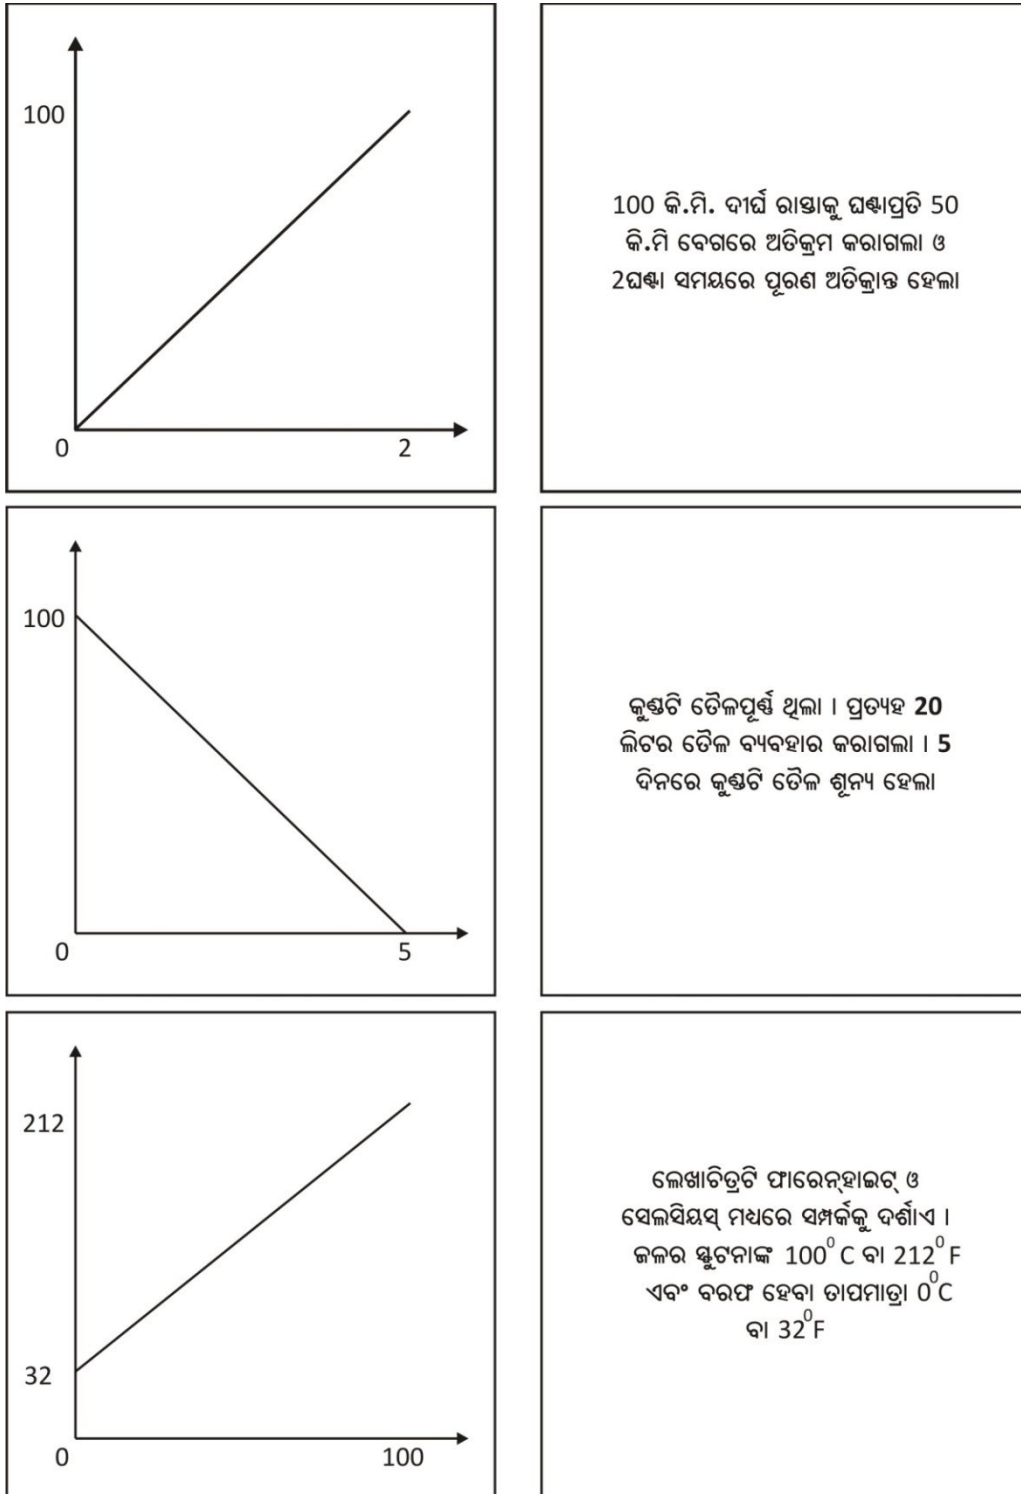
100

0

2

100 କି.ମି. ଦୀର୍ଘ ରାସ୍ତାକୁ ଘଣ୍ଟାପ୍ରତି 50 କି.ମି ବେଗରେ ଅତିକ୍ରମ କରାଗଲା ଓ 2ଘଣ୍ଟା ସମୟରେ ପୂରଣ ଅତିକ୍ରାନ୍ତ ହେଲା

100

0

5

କୁଣ୍ଡଟି ତୈଳପୂର୍ଣ୍ଣ ଥିଲା । ପ୍ରତ୍ୟହ **20** ଲିଟର ତୈଳ ବ୍ୟବହାର କରାଗଲା । **5** ଦିନରେ କୁଣ୍ଡଟି ତୈଳ ଶୂନ୍ୟ ହେଲା

212

32

0

100

ଲେଖାଚିତ୍ରଟି ଫାରେନ୍‌ହାଇଟ୍ ଓ ସେଲସିୟସ୍ ମଧ୍ୟରେ ସମ୍ପର୍କକୁ ଦର୍ଶାଏ । ଜଳର ସ୍ଫୁଟନାଙ୍କ $100^0$C ବା $212^0$F ଏବଂ ବରଫ ହେବା ତାପମାତ୍ରା $0^0$C ବା $32^0$F